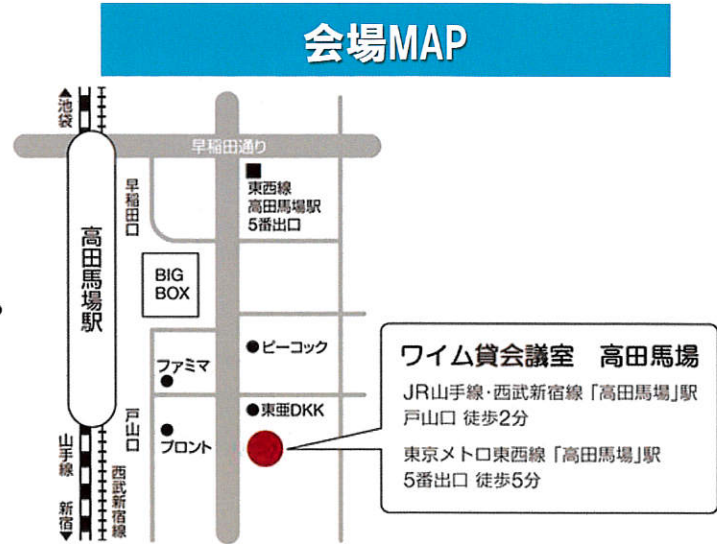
会場MAP

池袋

早稲田通り

東西線
高田馬場駅
5番出口

早稲田口

高田馬場駅

BIG
BOX

ピーコック

ファミマ

戸山口

東亜DKK

プロント

山手線

西武新宿線

新宿

ワイム貸会議室　高田馬場

JR山手線・西武新宿線「高田馬場」駅
戸山口 徒歩2分

東京メトロ東西線「高田馬場」駅
5番出口 徒歩5分